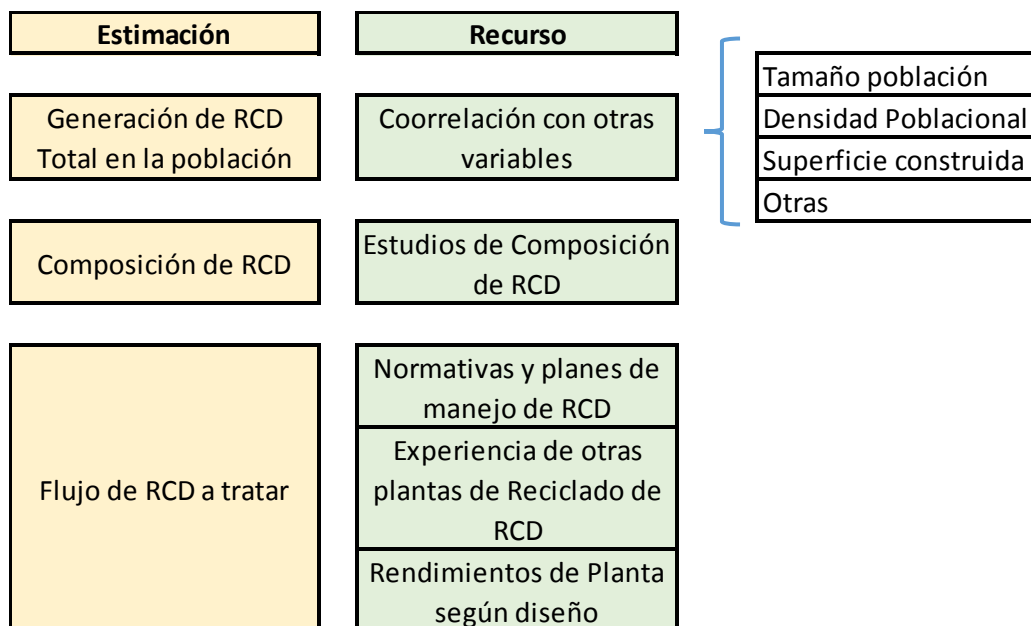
Estimación

Recurso

Generación de RCD Total en la población

Coorrelación con otras variables

Tamaño población
Densidad Poblacional
Superficie construida
Otras

Composición de RCD

Estudios de Composición de RCD

Flujo de RCD a tratar

Normativas y planes de manejo de RCD

Experiencia de otras plantas de Reciclado de RCD

Rendimientos de Planta según diseño